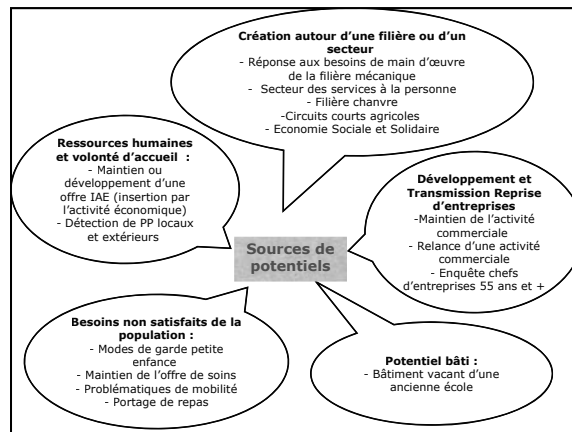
Création autour d'une filière ou d'un secteur
- Réponse aux besoins de main d'œuvre de la filière mécanique
- Secteur des services à la personne
- Filière chanvre
-Circuits courts agricoles
- Economie Sociale et Solidaire

Ressources humaines et volonté d'accueil :
- Maintien ou développement d'une offre IAE (insertion par l'activité économique)
- Détection de PP locaux et extérieurs

Développement et Transmission Reprise d'entreprises
-Maintien de l'activité commerciale
- Relance d'une activité commerciale
- Enquête chefs d'entreprises 55 ans et +

Sources de potentiels

Besoins non satisfaits de la population :
- Modes de garde petite enfance
- Maintien de l'offre de soins
- Problématiques de mobilité
- Portage de repas

Potentiel bâti :
- Bâtiment vacant d'une ancienne école